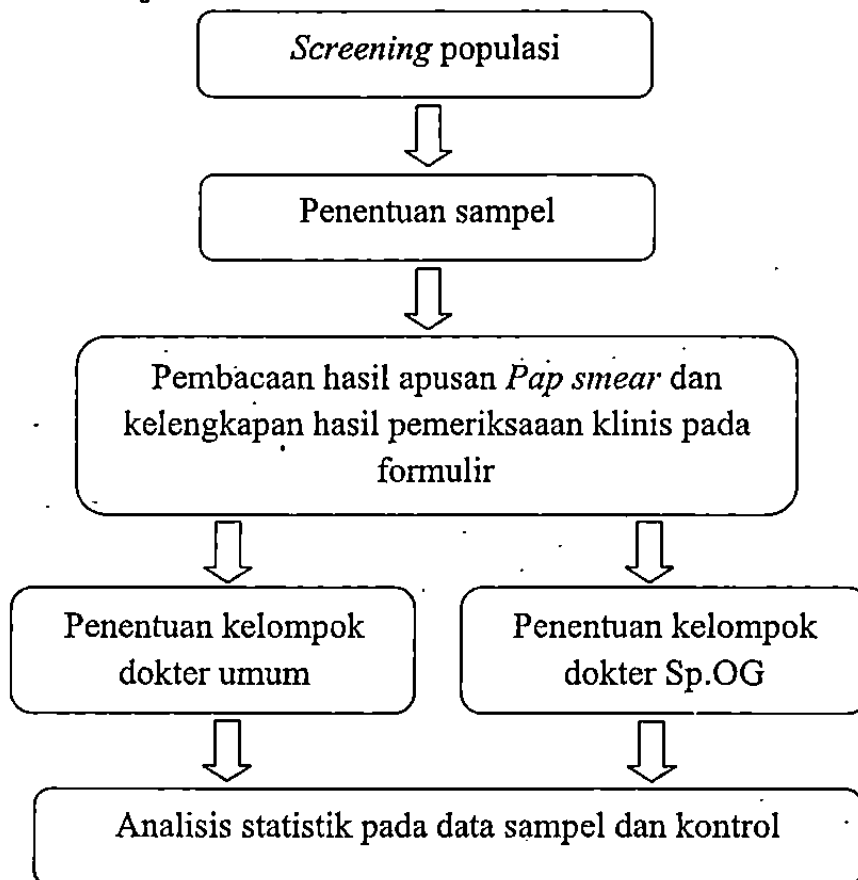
Screening populasi

Penentuan sampel

Pembacaan hasil apusan Pap smear dan kelengkapan hasil pemeriksaaan klinis pada formulir

Penentuan kelompok dokter umum

Penentuan kelompok dokter Sp.OG

Analisis statistik pada data sampel dan kontrol